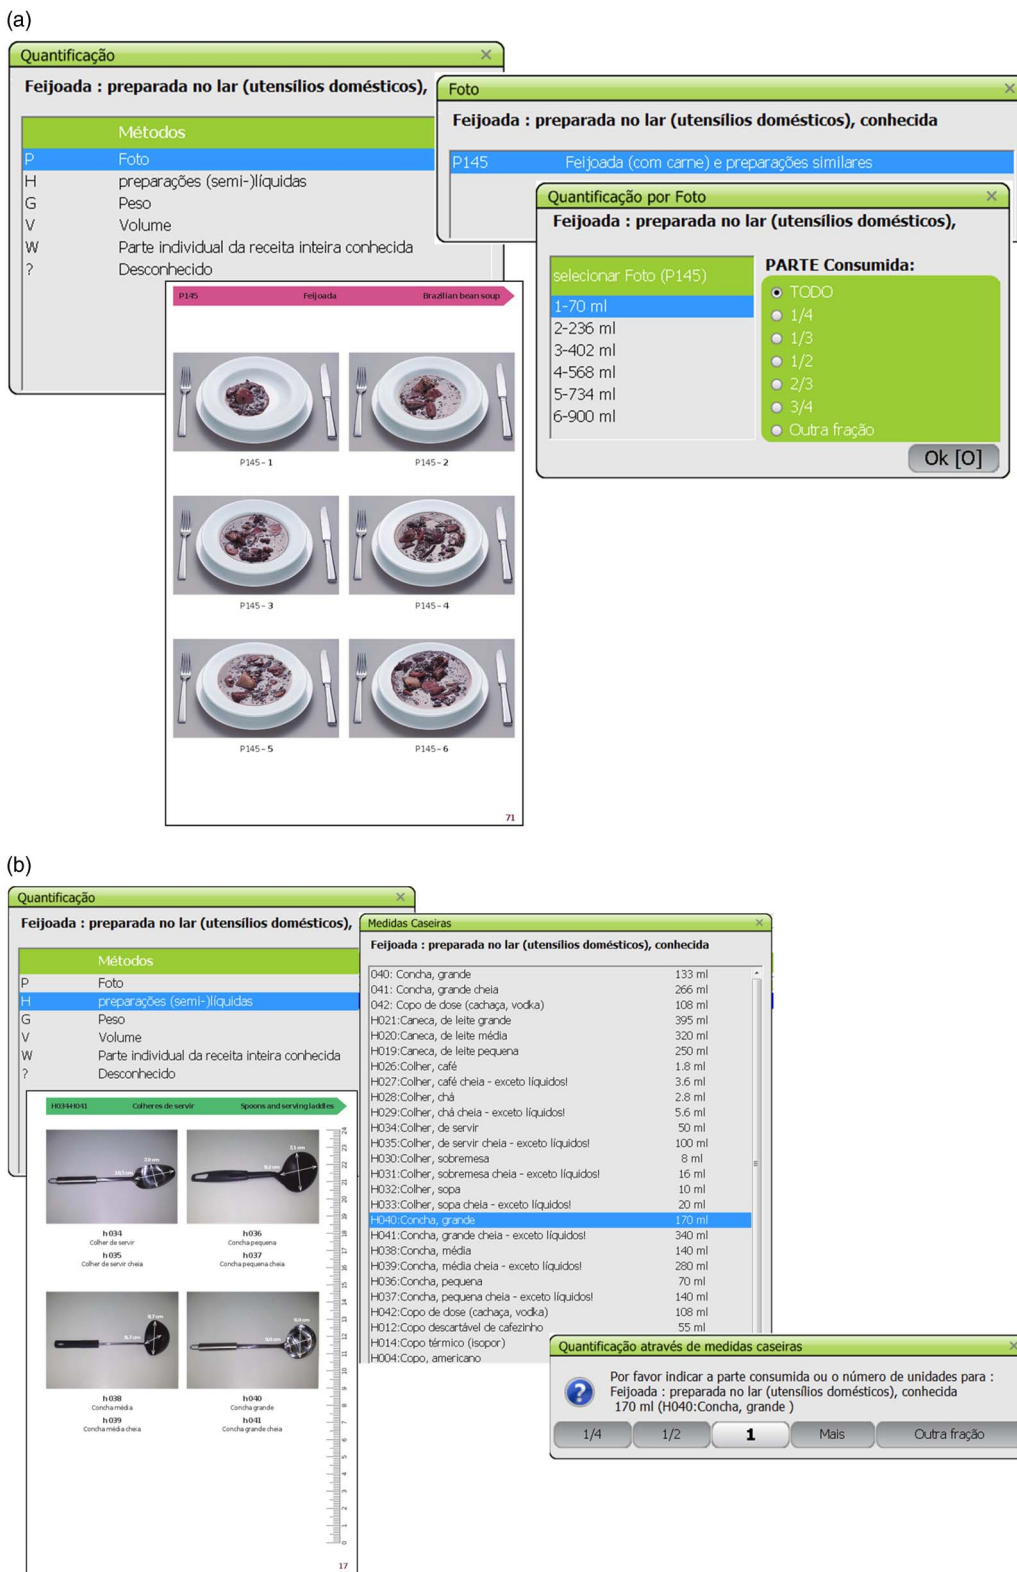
(a)

Quantificação

Feijoada : preparada no lar (utensílios domésticos),

| | Métodos |
|---|---|
| P | Foto |
| H | preparações (semi-)líquidas |
| G | Peso |
| V | Volume |
| W | Parte individual da receita inteira conhecida |
| ? | Desconhecido |

P145 Feijoada Brazilian bean soup

P145 - 1
P145 - 2
P145 - 3
P145 - 4
P145 - 5
P145 - 6

71

Foto

Feijoada : preparada no lar (utensílios domésticos), conhecida

P145 Feijoada (com carne) e preparações similares

Quantificação por Foto

Feijoada : preparada no lar (utensílios domésticos),

selecionar Foto (P145)
1-70 ml
2-236 ml
3-402 ml
4-568 ml
5-734 ml
6-900 ml

PARTE Consumida:
TODO
1/4
1/3
1/2
2/3
3/4
Outra fração

Ok [O]

(b)

Quantificação

Feijoada : preparada no lar (utensílios domésticos),

| | Métodos |
|---|---|
| P | Foto |
| H | preparações (semi-)líquidas |
| G | Peso |
| V | Volume |
| W | Parte individual da receita inteira conhecida |
| ? | Desconhecido |

H034-H041 Colheres de servir Spoons and serving laddles

h034 Colher de servir
h035 Colher de servir cheia
h036 Concha pequena
h037 Concha pequena cheia
h038 Concha média
h039 Concha média cheia
h040 Concha grande
h041 Concha grande cheia

17

Medidas Caseiras

Feijoada : preparada no lar (utensílios domésticos), conhecida

| | |
|---|---|
| 040: Concha, grande | 133 ml |
| 041: Concha, grande cheia | 266 ml |
| 042: Copo de dose (cachaça, vodka) | 108 ml |
| H021:Caneca, de leite grande | 395 ml |
| H020:Caneca, de leite média | 320 ml |
| H019:Caneca, de leite pequena | 250 ml |
| H026:Colher, café | 1.8 ml |
| H027:Colher, café cheia - exceto líquidos! | 3.6 ml |
| H028:Colher, chá | 2.8 ml |
| H029:Colher, chá cheia - exceto líquidos! | 5.6 ml |
| H034:Colher, de servir | 50 ml |
| H035:Colher, de servir cheia - exceto líquidos! | 100 ml |
| H030:Colher, sobremesa | 8 ml |
| H031:Colher, sobremesa cheia - exceto líquidos! | 16 ml |
| H032:Colher, sopa | 10 ml |
| H033:Colher, sopa cheia - exceto líquidos! | 20 ml |
| H040:Concha, grande | 170 ml |
| H041:Concha, grande cheia - exceto líquidos! | 340 ml |
| H038:Concha, média | 140 ml |
| H039:Concha, média cheia - exceto líquidos! | 280 ml |
| H036:Concha, pequena | 70 ml |
| H037:Concha, pequena cheia - exceto líquidos! | 140 ml |
| H042:Copo de dose (cachaça, vodka) | 108 ml |
| H012:Copo descartável de cafezinho | 55 ml |
| H014:Copo térmico (isopor) | |
| H004:Copo, americano | |

Quantificação através de medidas caseiras

Por favor indicar a parte consumida ou o número de unidades para :
Feijoada : preparada no lar (utensílios domésticos), conhecida
170 ml (H040:Concha, grande )

1/4 | 1/2 | 1 | Mais | Outra fração